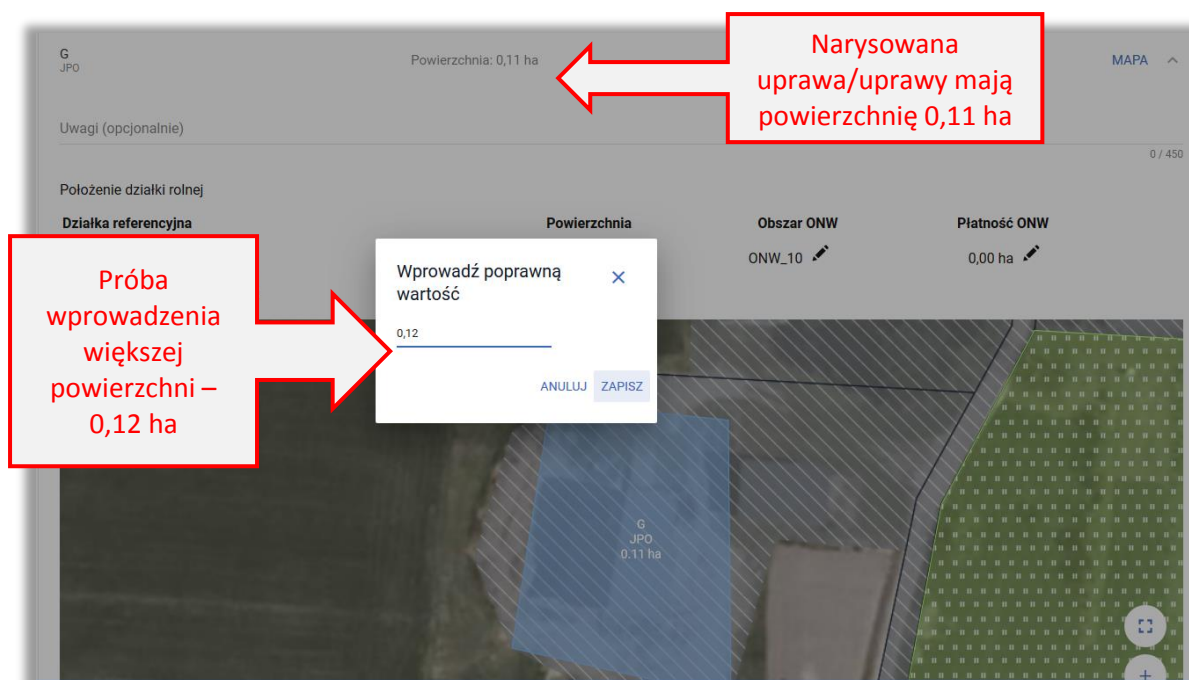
G
JPO

Powierzchnia: 0,11 ha

Narysowana uprawa/uprawy mają powierzchnię 0,11 ha

MAPA

Uwagi (opcjonalnie)

0 / 450

Położenie działki rolnej

| Działka referencyjna | Powierzchnia | Obszar ONW | Płatność ONW |
|---|---|---|---|
| | | ONW_10 | 0,00 ha |

Próba wprowadzenia większej powierzchni – 0,12 ha

Wprowadź poprawną wartość

0,12

ANULUJ ZAPISZ

G
JPO
0,11 ha